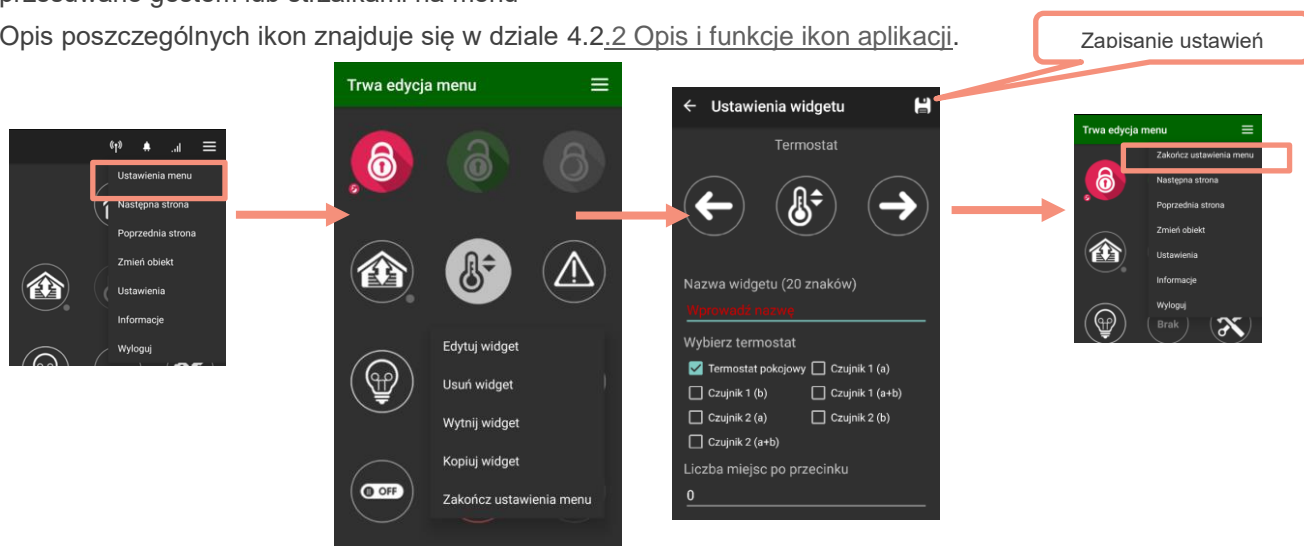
Opis poszczególnych ikon znajduje się w dziale 4.2.2 Opis i funkcje ikon aplikacji.

Zapisanie ustawień

Ustawienia menu
Następna strona
Poprzednia strona
Zmień obiekt
Ustawienia
Informacje
Wyloguj

Trwa edycja menu

Edytuj widget
Usuń widget
Wytnij widget
Kopiuj widget
Zakończ ustawienia menu

OFF

Ustawienia widgetu

Termostat

Nazwa widgetu (20 znaków)
Wprowadź nazwę

Wybierz termostat
Termostat pokojowy
Czujnik 1 (a)
Czujnik 1 (b)
Czujnik 1 (a+b)
Czujnik 2 (a)
Czujnik 2 (b)
Czujnik 2 (a+b)

Liczba miejsc po przecinku
0

Trwa edycja menu
Zakończ ustawienia menu
Następna strona
Poprzednia strona
Zmień obiekt
Ustawienia
Informacje
Wyloguj
Brak